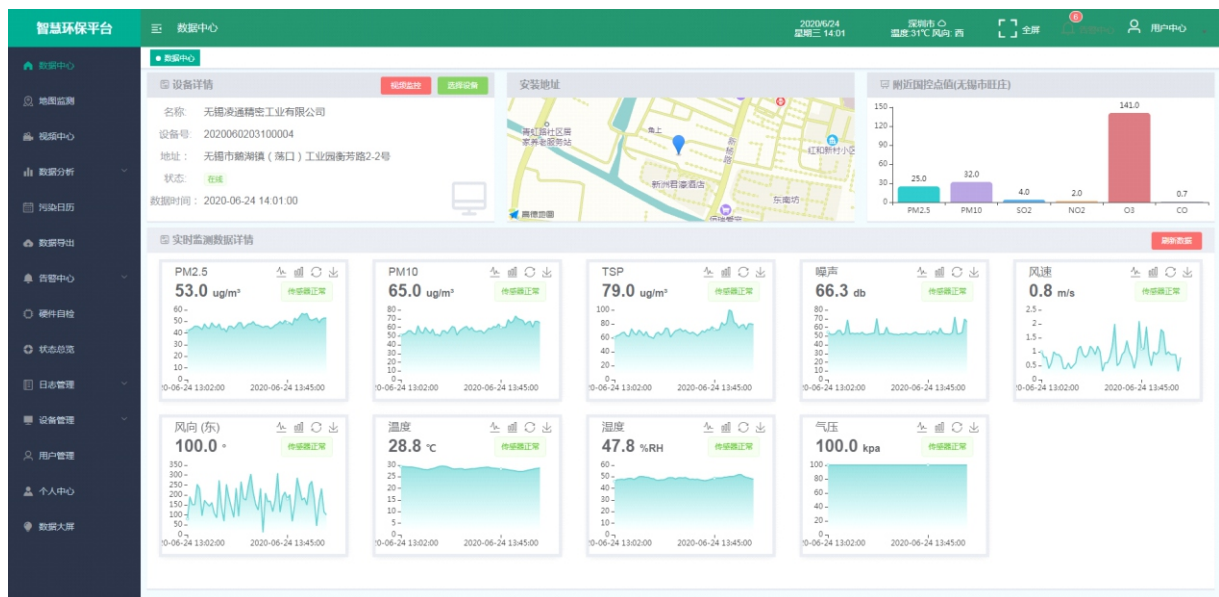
智慧环保平台

数据中心

2020/6/24 星期三 14:01

深圳市 温度:31℃ 风向:西

全屏

0

用户中心

数据中心

地图监测

视频中心

数据分析

污染日历

数据导出

告警中心

硬件自检

状态总览

日志管理

设备管理

用户管理

个人中心

数据大屏

数据中心

设备详情

视频监控

选择设备

名称: 无锡凌通精密工业有限公司

设备号: 2020060203100004

地址: 无锡市鹅湖镇(荡口)工业园衡芳路2-2号

状态: 在线

数据时间: 2020-06-24 14:01:00

安装地址

附近国控点值(无锡市旺庄)

| PM2.5 | PM10 | SO2 | NO2 | O3 | CO |
|---|---|---|---|---|---|
| 25.0 | 32.0 | 4.0 | 2.0 | 141.0 | 0.7 |

实时监测数据详情

刷新数据

PM2.5 53.0 ug/m³ 传感器正常

PM10 65.0 ug/m³ 传感器正常

TSP 79.0 ug/m³ 传感器正常

噪声 66.3 db 传感器正常

风速 0.8 m/s 传感器正常

风向(东) 100.0 ° 传感器正常

温度 28.8 ℃ 传感器正常

湿度 47.8 %RH 传感器正常

气压 100.0 kpa 传感器正常

0-06-24 13:02:00 2020-06-24 13:45:00